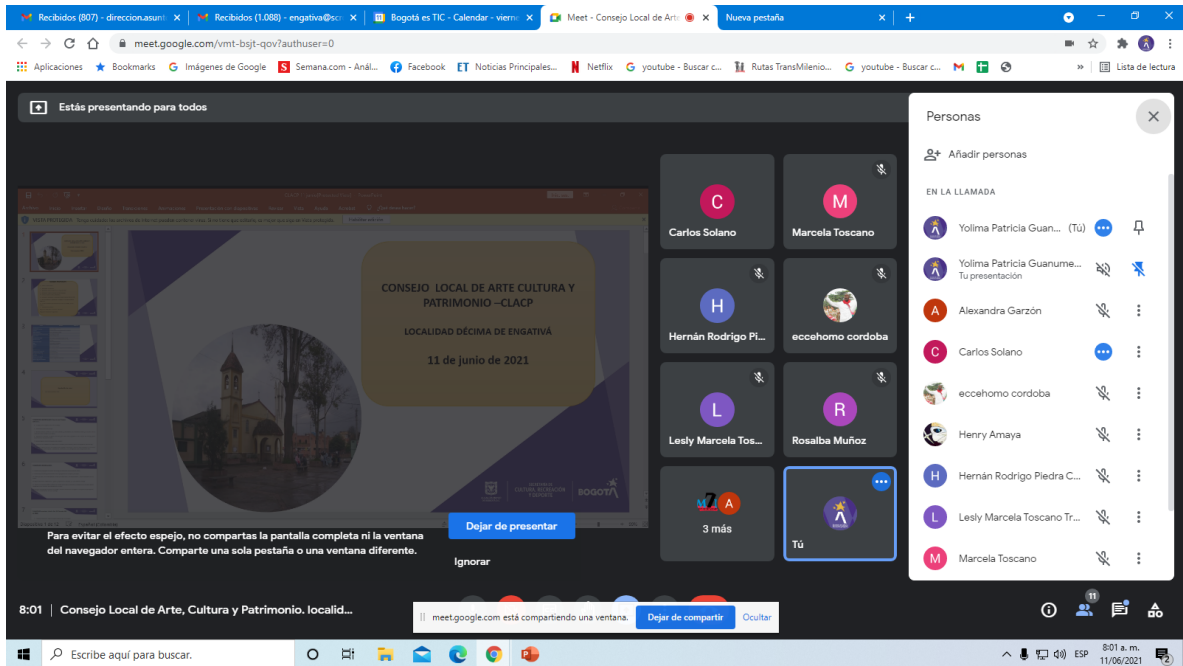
Recibidos (807) - direccion.asunt ×
Recibidos (1.088) - engativa@scr ×
Bogotá es TIC - Calendar - vierne ×
Meet - Consejo Local de Arte ×
Nueva pestaña ×
+

meet.google.com/vmt-bsjt-qov?authuser=0

Aplicaciones   Bookmarks   Imágenes de Google   Semana.com - Anál...   Facebook   Noticias Principales...   Netflix   youtube - Buscar c...   Rutas TransMilenio...   youtube - Buscar c...   »   Lista de lectura

Estás presentando para todos

CONSEJO LOCAL DE ARTE CULTURA Y PATRIMONIO –CLACP

LOCALIDAD DÉCIMA DE ENGATIVÁ

11 de junio de 2021

BOGOTÁ

Para evitar el efecto espejo, no compartas la pantalla completa ni la ventana del navegador entera. Comparte una sola pestaña o una ventana diferente.

Dejar de presentar

Ignorar

C
Carlos Solano

M
Marcela Toscano

H
Hernán Rodrigo Pi...

eccehomo cordoba

L
Lesly Marcela Tos...

R
Rosalba Muñoz

A
3 más

Tú

Personas

Añadir personas

EN LA LLAMADA

Yolima Patricia Guan... (Tú)

Yolima Patricia Guanume...
Tu presentación

A Alexandra Garzón

C Carlos Solano

eccehomo cordoba

Henry Amaya

H Hernán Rodrigo Piedra C...

L Lesly Marcela Toscano Tr...

M Marcela Toscano

8:01 | Consejo Local de Arte, Cultura y Patrimonio. localid...

meet.google.com está compartiendo una ventana.   Dejar de compartir   Ocultar

11

Escribe aquí para buscar.

ESP   8:01 a. m.   11/06/2021   2